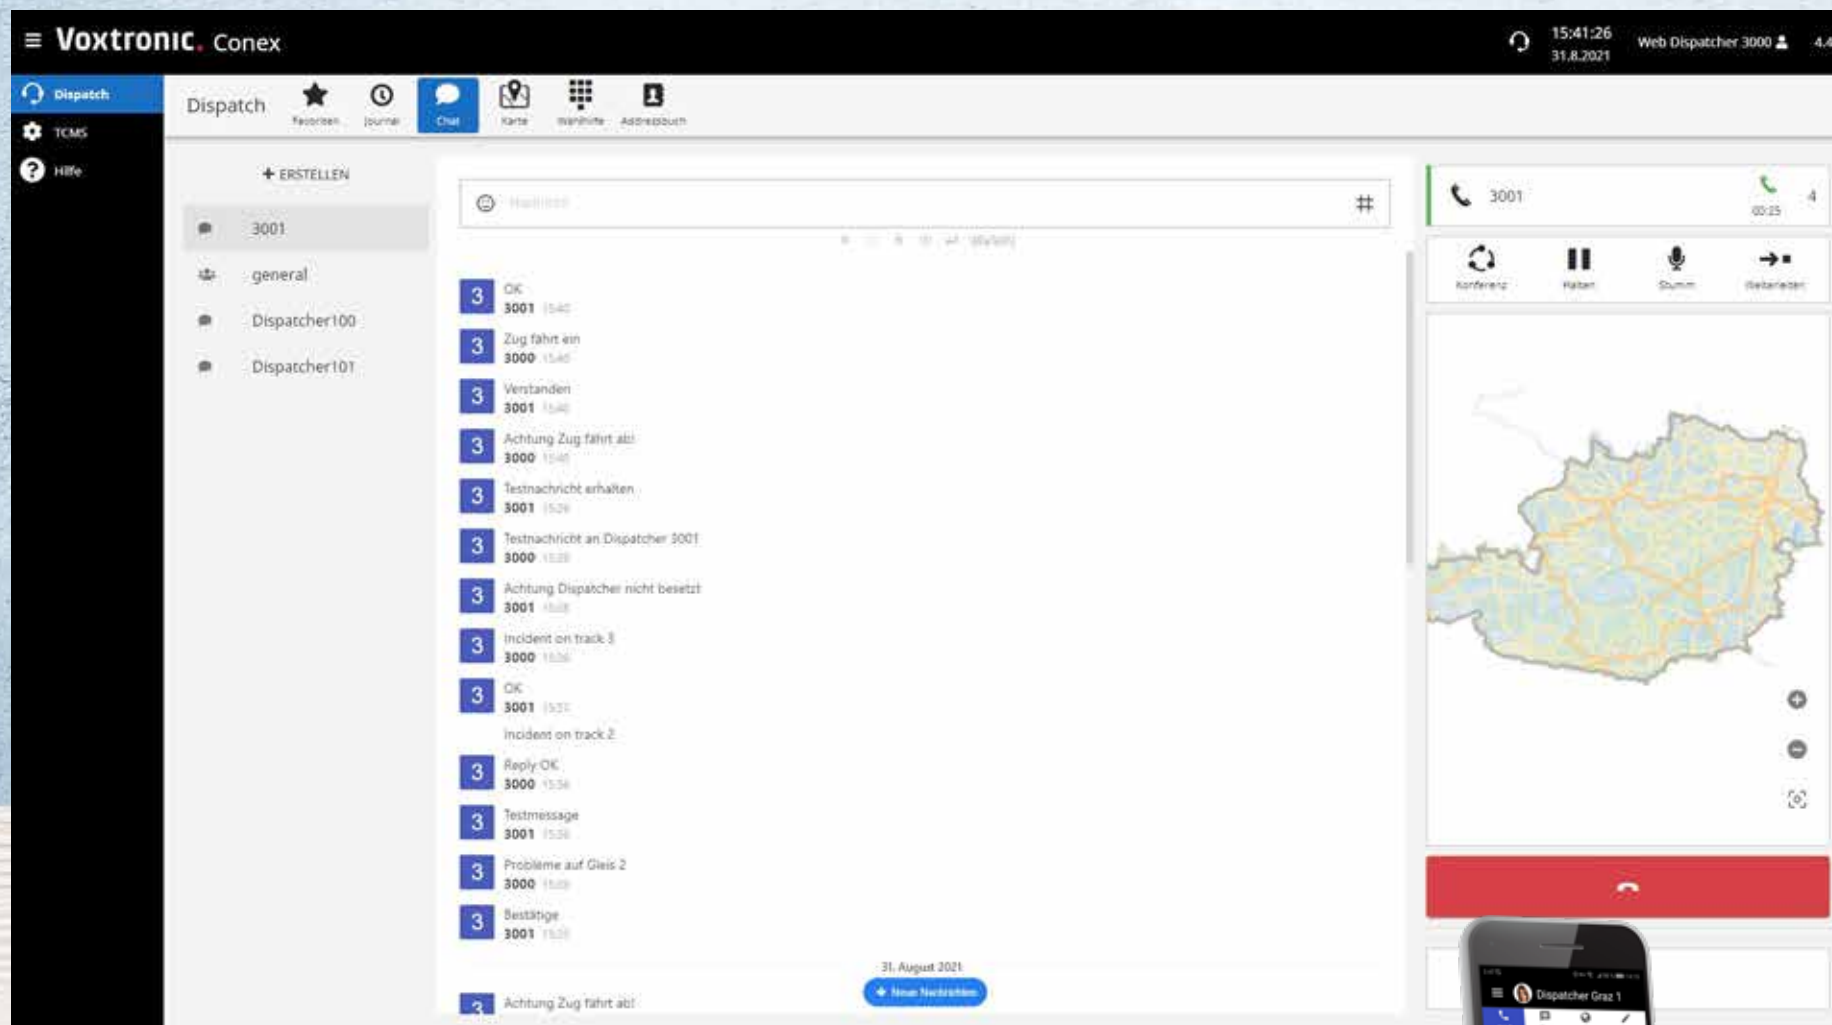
Voxtronic. Conex

15:41:26
31.8.2021

Web Dispatcher 3000

Dispatch
TCMS
Hilfe

Dispatch

Favoriten
Journal
Chat
Karte
Wahlhilfe
Adressbuch

+ ERSTELLEN

3001
general
Dispatcher100
Dispatcher101

Nachricht

3 OK
3001 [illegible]

3 Zug fährt ein
3000 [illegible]

3 Verstanden
3001 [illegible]

3 Achtung Zug fährt ab!
3000 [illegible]

3 Testnachricht erhalten
3001 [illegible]

3 Testnachricht an Dispatcher 3001
3000 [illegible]

3 Achtung Dispatcher nicht besetzt
3001 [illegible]

3 Incident on track 3
3000 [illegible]

3 OK
3001 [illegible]

Incident on track 2

3 Reply OK
3000 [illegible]

3 Testmessage
3001 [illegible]

3 Probleme auf Gleis 2
3000 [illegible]

3 Bestätige
3001 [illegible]

31. August 2021

+ Neue Nachrichten

3 Achtung Zug fährt ab!

3001
00:25
4

Konferenz
Halten
Stumm
Weiterleiten

Dispatcher Graz 1